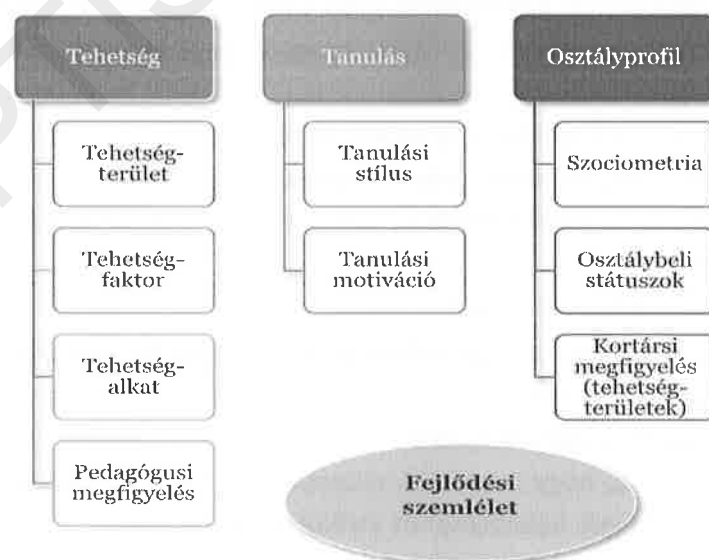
Tehetség

Tehetségterület

Tehetségfaktor

Tehetségalkat

Pedagógusi megfigyelés

Tanulás

Tanulási stílus

Tanulási motiváció

Osztályprofil

Szociometria

Osztálybeli státuszok

Kortársi megfigyelés (tehetségterületek)

Fejlődési szemlélet